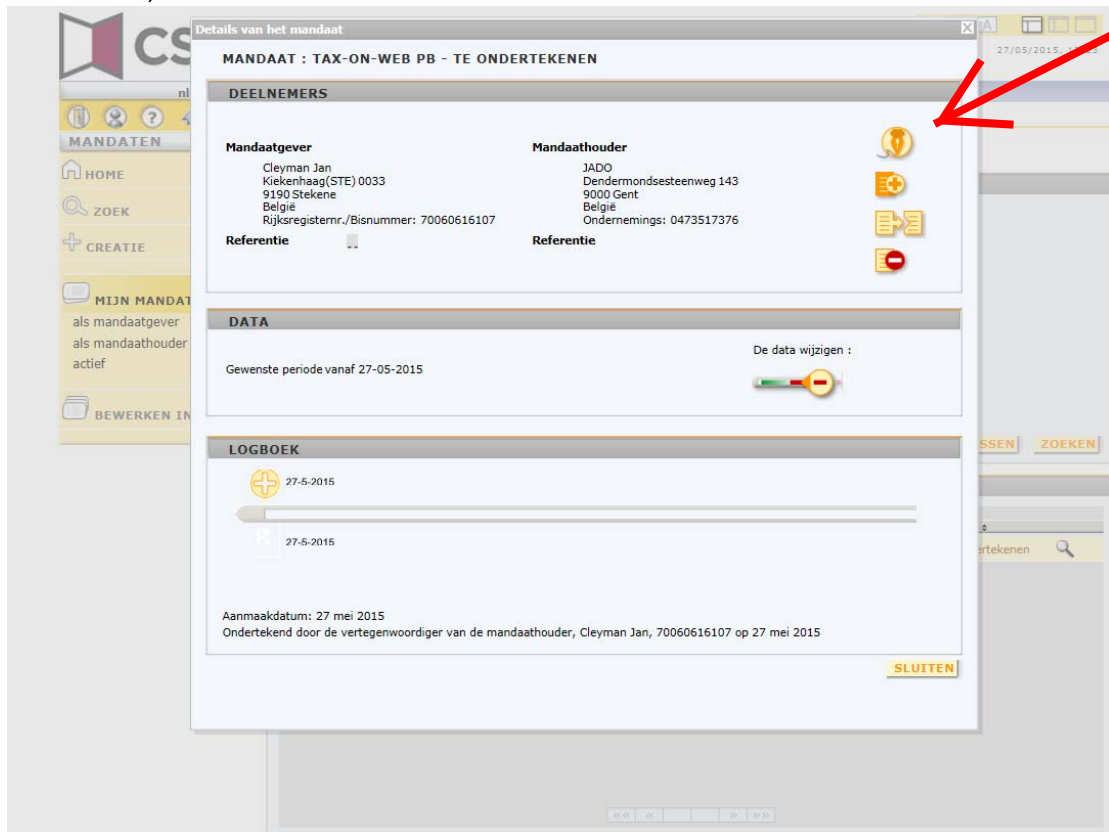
CS
nl
MANDATEN
HOME
ZOEK
CREATIE
MIJN MANDAT
als mandaatgever
als mandaathouder
actief
BEWERKEN IN

Details van het mandaat

MANDAAT : TAX-ON-WEB PB - TE ONDERTEKENEN

DEELNEMERS

Mandaatgever
Cleyman Jan
Kiekenhaag(STE) 0033
9190 Stekene
België
Rijksregisternr./Bisnummer: 70060616107
Referentie

Mandaathouder
JADO
Dendermondsesteenweg 143
9000 Gent
België
Ondernemings: 0473517376
Referentie

DATA

Gewenste periode vanaf 27-05-2015

De data wijzigen :

LOGBOEK

27-5-2015

27-5-2015

Aanmaakdatum: 27 mei 2015
Ondertekend door de vertegenwoordiger van de mandaathouder, Cleyman Jan, 70060616107 op 27 mei 2015

SLUITEN

27/05/2015
SSEN
ZOEKEN
rtekenen